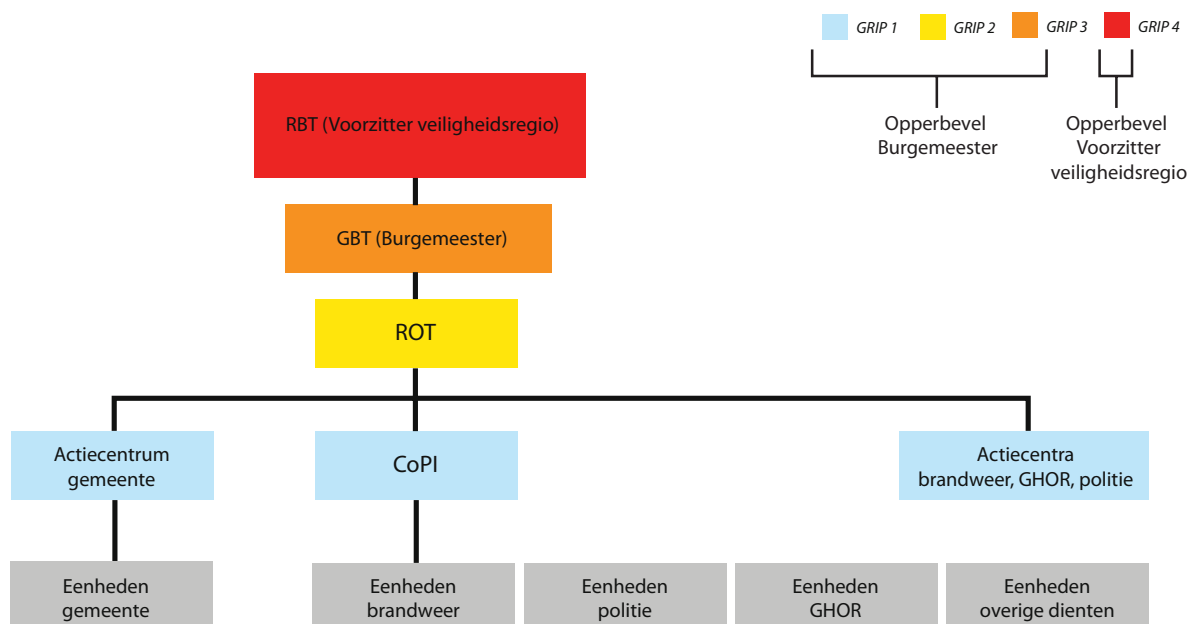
GRIP 1 GRIP 2 GRIP 3 GRIP 4

Opperbevel Burgemeester

Opperbevel Voorzitter veiligheidsregio

RBT (Voorzitter veiligheidsregio)

GBT (Burgemeester)

ROT

Actiecentrum gemeente

CoPI

Actiecentra brandweer, GHOR, politie

Eenheden gemeente

Eenheden brandweer

Eenheden politie

Eenheden GHOR

Eenheden overige dienten